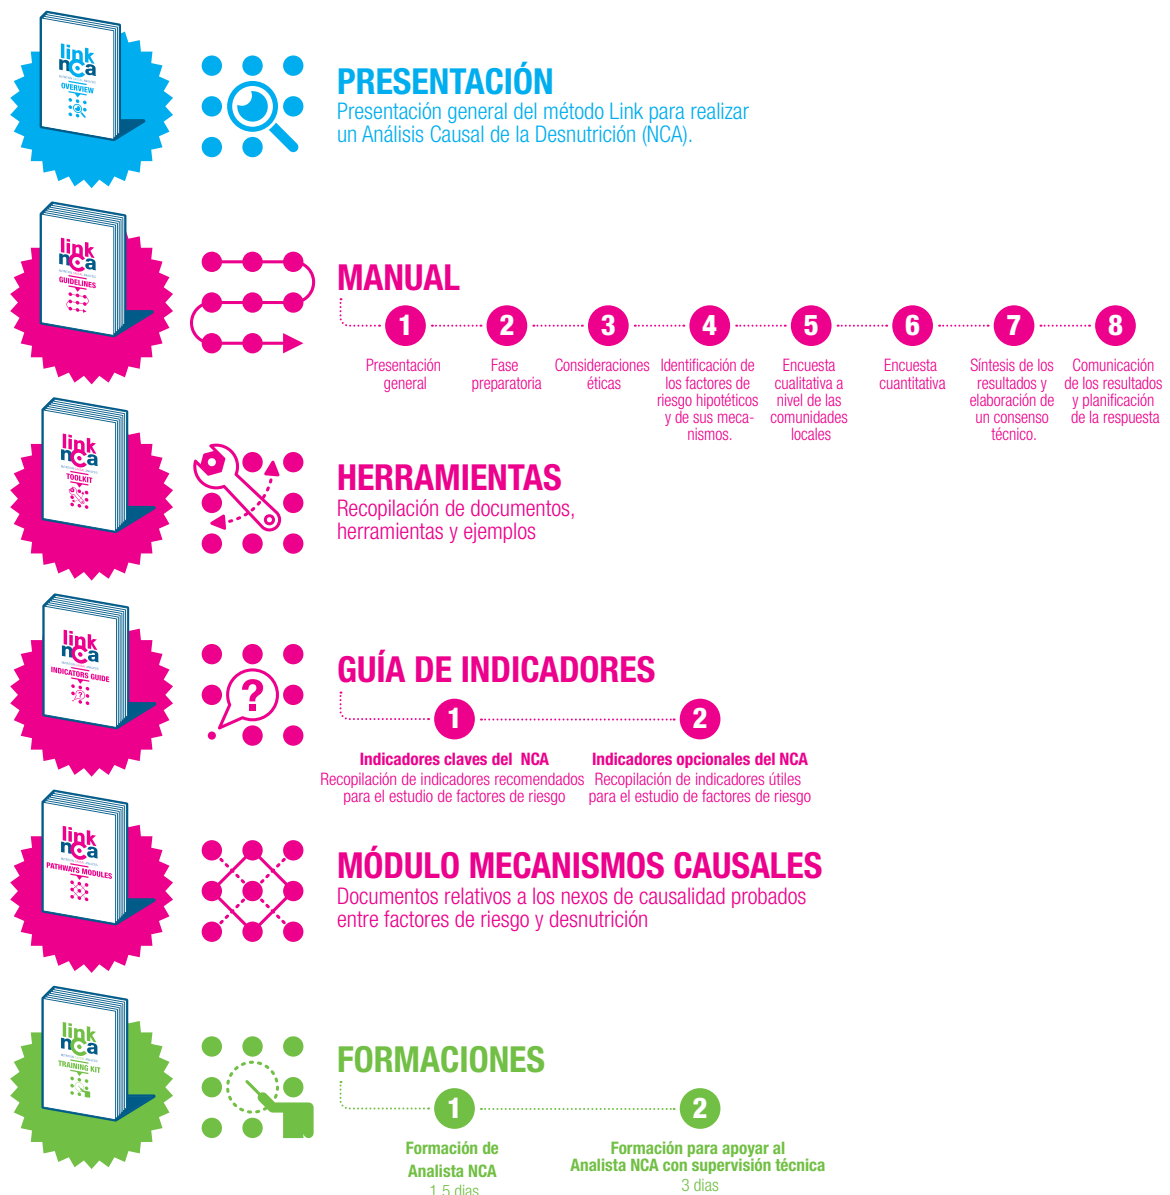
link nca
OVERVIEW

PRESENTACIÓN
Presentación general del método Link para realizar un Análisis Causal de la Desnutrición (NCA).

link nca
GUIDELINES

MANUAL

1
Presentación general

2
Fase preparatoria

3
Consideraciones éticas

4
Identificación de los factores de riesgo hipotéticos y de sus mecanismos.

5
Encuesta cualitativa a nivel de las comunidades locales

6
Encuesta cuantitativa

7
Síntesis de los resultados y elaboración de un consenso técnico.

8
Comunicación de los resultados y planificación de la respuesta

link nca
TOOLKIT

HERRAMIENTAS
Recopilación de documentos, herramientas y ejemplos

link nca
INDICATORS GUIDE

GUÍA DE INDICADORES

1
Indicadores claves del NCA
Recopilación de indicadores recomendados para el estudio de factores de riesgo

2
Indicadores opcionales del NCA
Recopilación de indicadores útiles para el estudio de factores de riesgo

link nca
PATHWAYS MODULES

MÓDULO MECANISMOS CAUSALES
Documentos relativos a los nexos de causalidad probados entre factores de riesgo y desnutrición

link nca
TRAINING KIT

FORMACIONES

1
Formación de Analista NCA
1,5 días

2
Formación para apoyar al Analista NCA con supervisión técnica
3 días